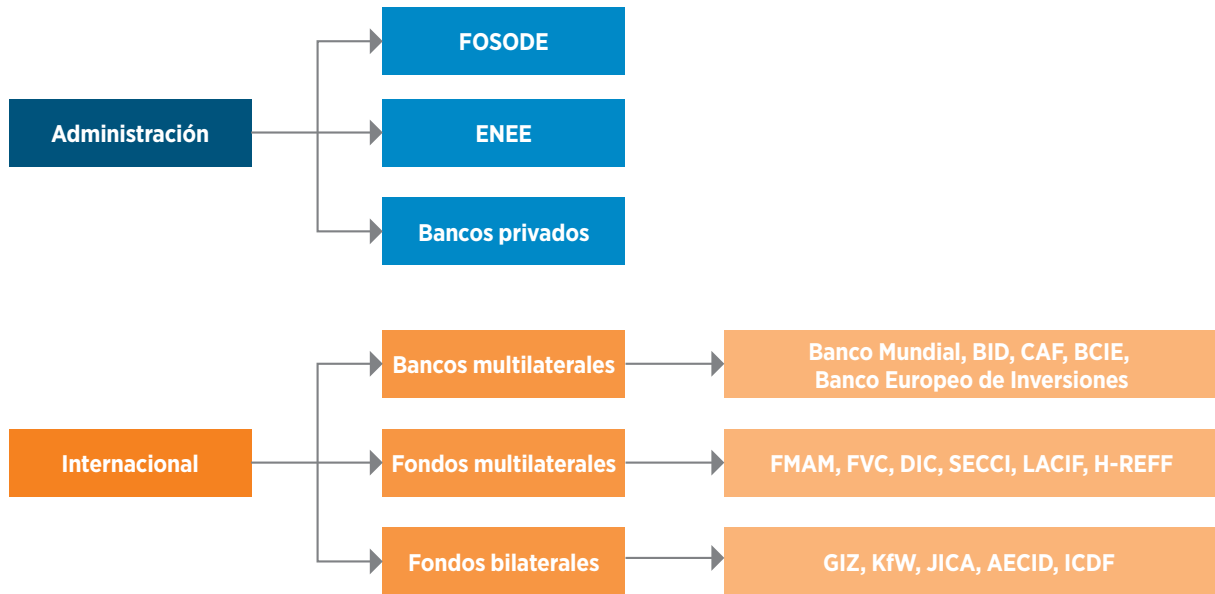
Administración

FOSODE

ENEE

Bancos privados

Internacional

Bancos multilaterales

Banco Mundial, BID, CAF, BCIE, Banco Europeo de Inversiones

Fondos multilaterales

FMAM, FVC, DIC, SECCI, LACIF, H-REFF

Fondos bilaterales

GIZ, KfW, JICA, AECID, ICDF